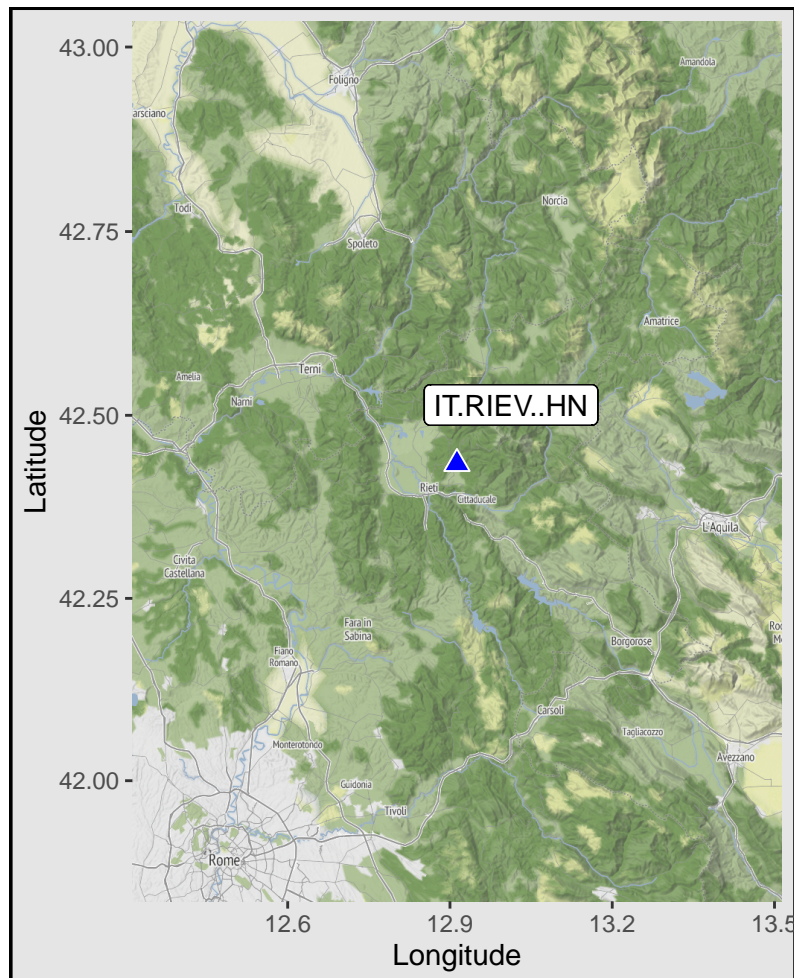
43.00
42.75
42.50
42.25
42.00
Latitude

Foligno
Amandola
arsciano
Todi
Spoleto
Norcia
Amatrice
Terni
Amelia
Narni
IT.RIEV..HN
Rieti
Cittaducale
L'Aquila
Civita Castellana
Fara in Sabina
Fiano Romano
Borgorose
Ro
Carsoli
Tagliacozzo
Monterotondo
Guidonia
Tivoli
Avezzano
Rome

12.6
12.9
13.2
13.5
Longitude